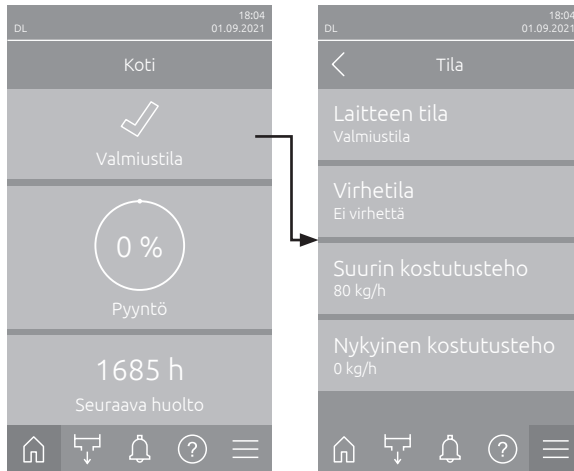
DL
18:04
01.09.2021

Koti

Valmiustila

0 %

Pyyntö

1685 h

Seuraava huolto

DL
18:04
01.09.2021

Tila

Laitteen tila
Valmiustila

Virhetila
Ei virhettä

Suurin kostutusteho
80 kg/h

Nykyinen kostutusteho
0 kg/h